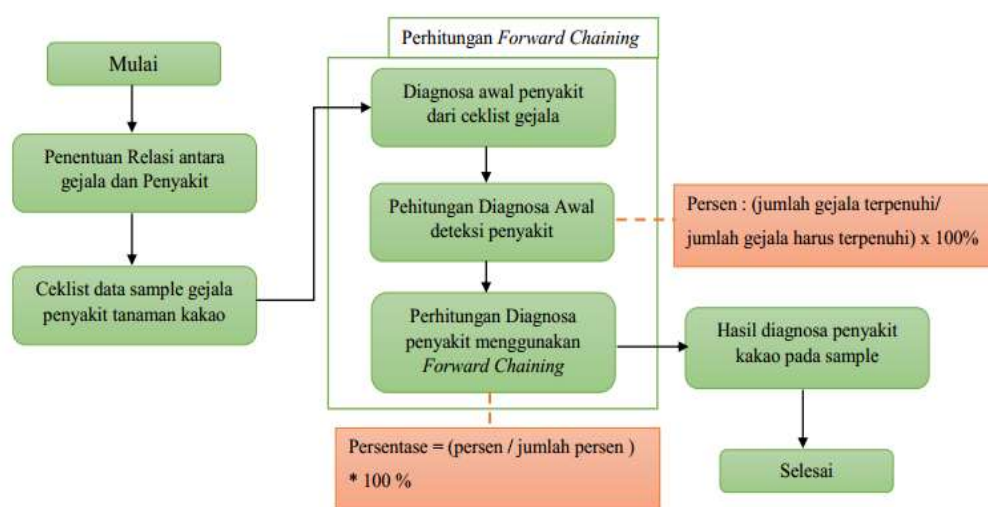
Mulai

Penentuan Relasi antara gejala dan Penyakit

Ceklist data sample gejala penyakit tanaman kakao

Perhitungan Forward Chaining

Diagnosa awal penyakit dari ceklist gejala

Pehitungan Diagnosa Awal deteksi penyakit

Persen : (jumlah gejala terpenuhi/ jumlah gejala harus terpenuhi) x 100%

Perhitungan Diagnosa penyakit menggunakan Forward Chaining

Persentase = (persen / jumlah persen ) * 100 %

Hasil diagnosa penyakit kakao pada sample

Selesai